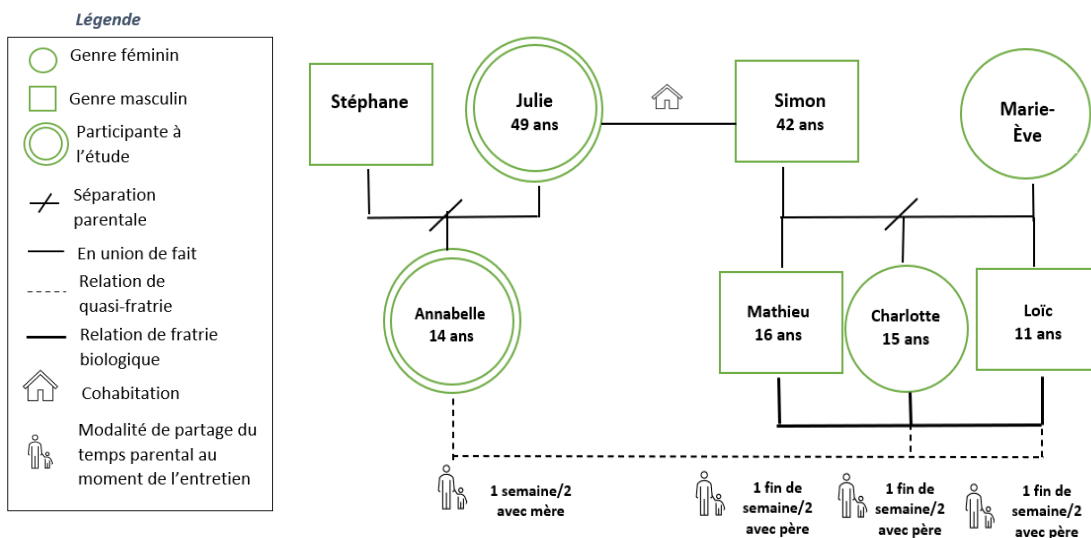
Légende

Genre féminin

Genre masculin

Participante à l'étude

Séparation parentale

En union de fait

Relation de quasi-fratrie

Relation de fratrie biologique

Cohabitation

Modalité de partage du temps parental au moment de l'entretien

Stéphane

Julie
49 ans

Simon
42 ans

Marie-Ève

Annabelle
14 ans

Mathieu
16 ans

Charlotte
15 ans

Loïc
11 ans

1 semaine/2 avec mère

1 fin de semaine/2 avec père

1 fin de semaine/2 avec père

1 fin de semaine/2 avec père